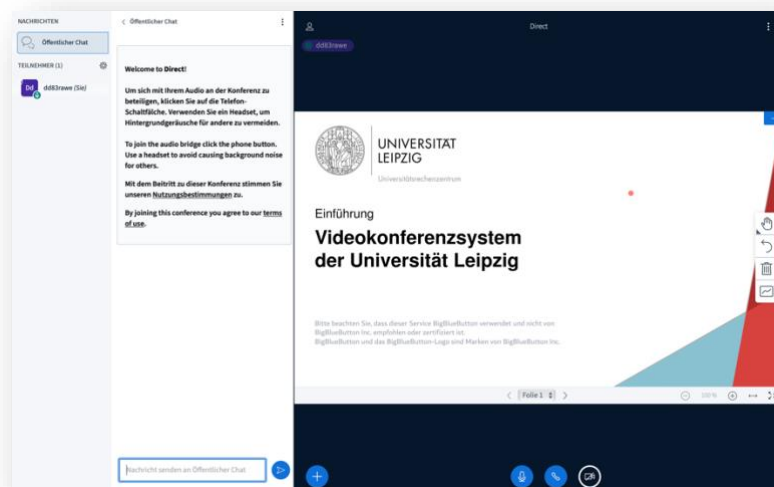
NACHRICHTEN

Öffentlicher Chat

TEILNEHMER (1)

Dd dd63rawe (Sie)

< Öffentlicher Chat

Welcome to Direct!

Um sich mit Ihrem Audio an der Konferenz zu beteiligen, klicken Sie auf die Telefon-Schaltfläche. Verwenden Sie ein Headset, um Hintergrundgeräusche für andere zu vermeiden.

To join the audio bridge click the phone button. Use a headset to avoid causing background noise for others.

Mit dem Beitritt zu dieser Konferenz stimmen Sie unseren Nutzungsbestimmungen zu.

By joining this conference you agree to our terms of use.

Nachricht senden an Öffentlicher Chat

Direct

dd63rawe

UNIVERSITÄT LEIPZIG

Universitätsrechenzentrum

Einführung

Videokonferenzsystem der Universität Leipzig

Bitte beachten Sie, dass dieser Service BigBlueButton verwendet und nicht von BigBlueButton Inc. empfohlen oder zertifiziert ist. BigBlueButton und das BigBlueButton-Logo sind Marken von BigBlueButton Inc.

< Folie 1 >

100 %